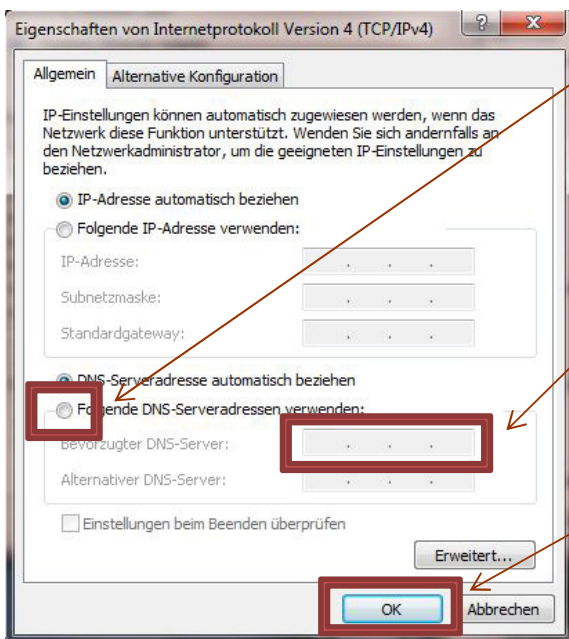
Eigenschaften von Internetprotokoll Version 4 (TCP/IPv4)

?

X

Allgemein

Alternative Konfiguration

IP-Einstellungen können automatisch zugewiesen werden, wenn das Netzwerk diese Funktion unterstützt. Wenden Sie sich andernfalls an den Netzwerkadministrator, um die geeigneten IP-Einstellungen zu beziehen.

IP-Adresse automatisch beziehen

Folgende IP-Adresse verwenden:

IP-Adresse:

Subnetzmaske:

Standardgateway:

DNS-Serveradresse automatisch beziehen

Folgende DNS-Serveradressen verwenden:

Bevorzugter DNS-Server:

Alternativer DNS-Server:

Einstellungen beim Beenden überprüfen

Erweitert...

OK

Abbrechen